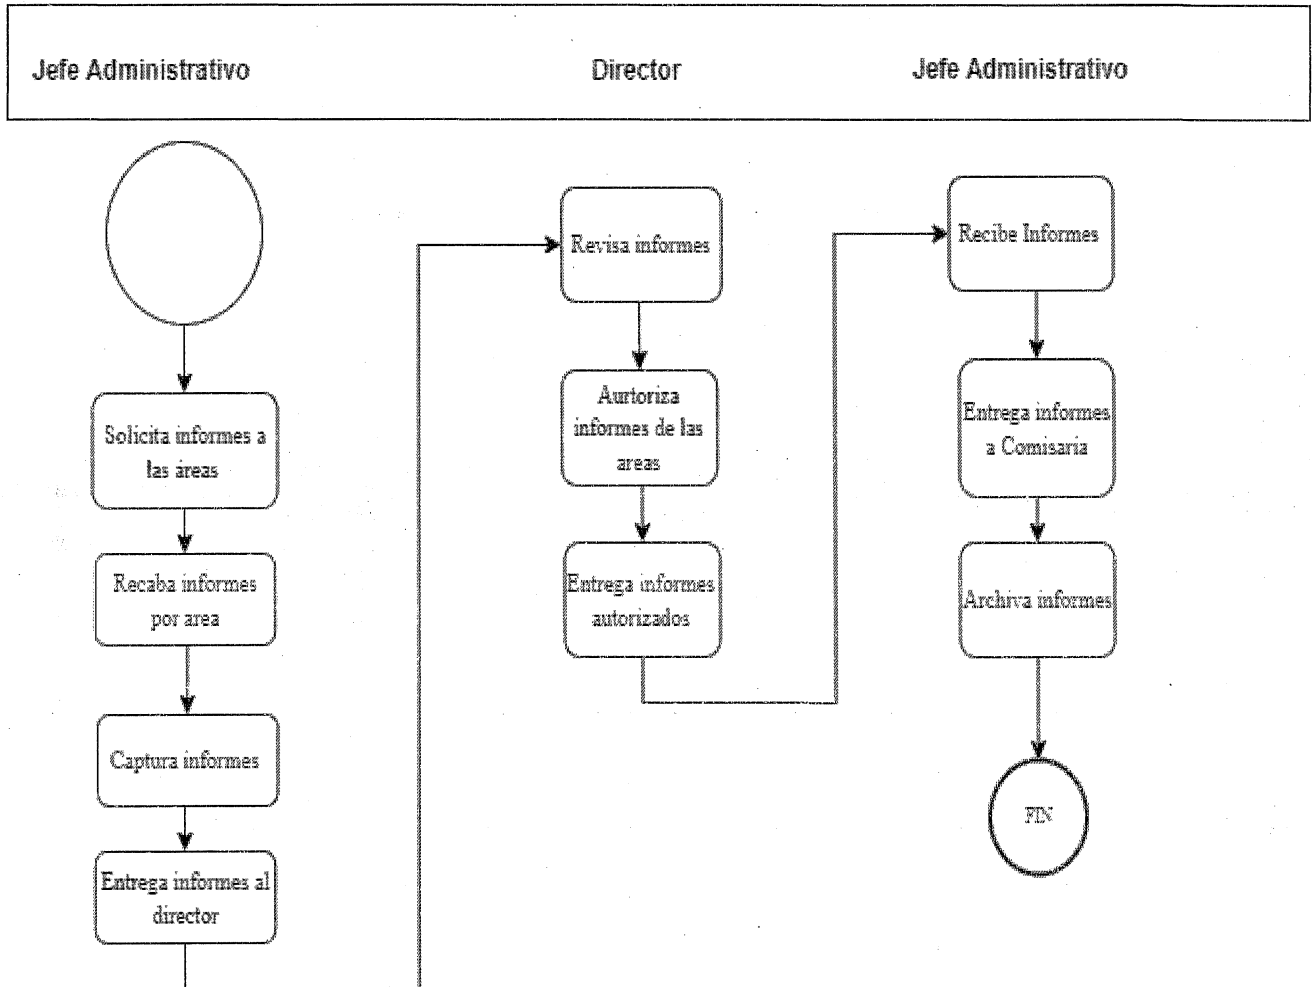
Jefe Administrativo

Director

Jefe Administrativo

Solicita informes a las áreas

Recaba informes por area

Captura informes

Entrega informes al director

Revisa informes

Aurtoriza informes de las areas

Entrega informes autorizados

Recibe Informes

Entrega informes a Comisaria

Archiva informes

FIN